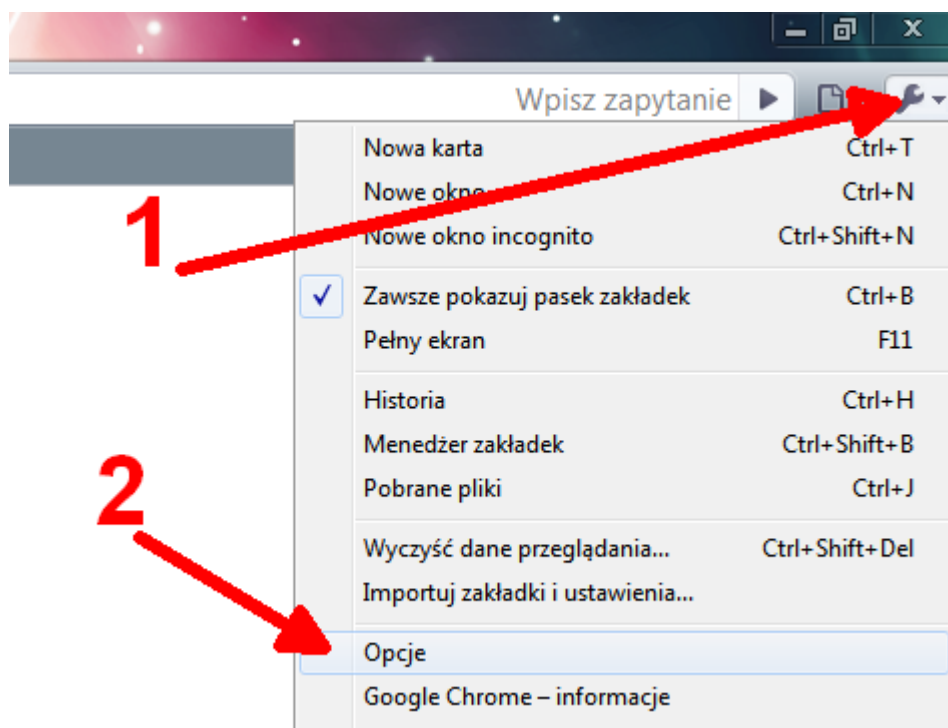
Wpisz zapytanie

1

Nowa karta Ctrl+T
Nowe okno Ctrl+N
Nowe okno incognito Ctrl+Shift+N

Zawsze pokazuj pasek zakładek Ctrl+B
Pełny ekran F11

Historia Ctrl+H
Menedżer zakładek Ctrl+Shift+B
Pobrane pliki Ctrl+J

2

Wyczyść dane przeglądania... Ctrl+Shift+Del
Importuj zakładki i ustawienia...

Opcje
Google Chrome – informacje